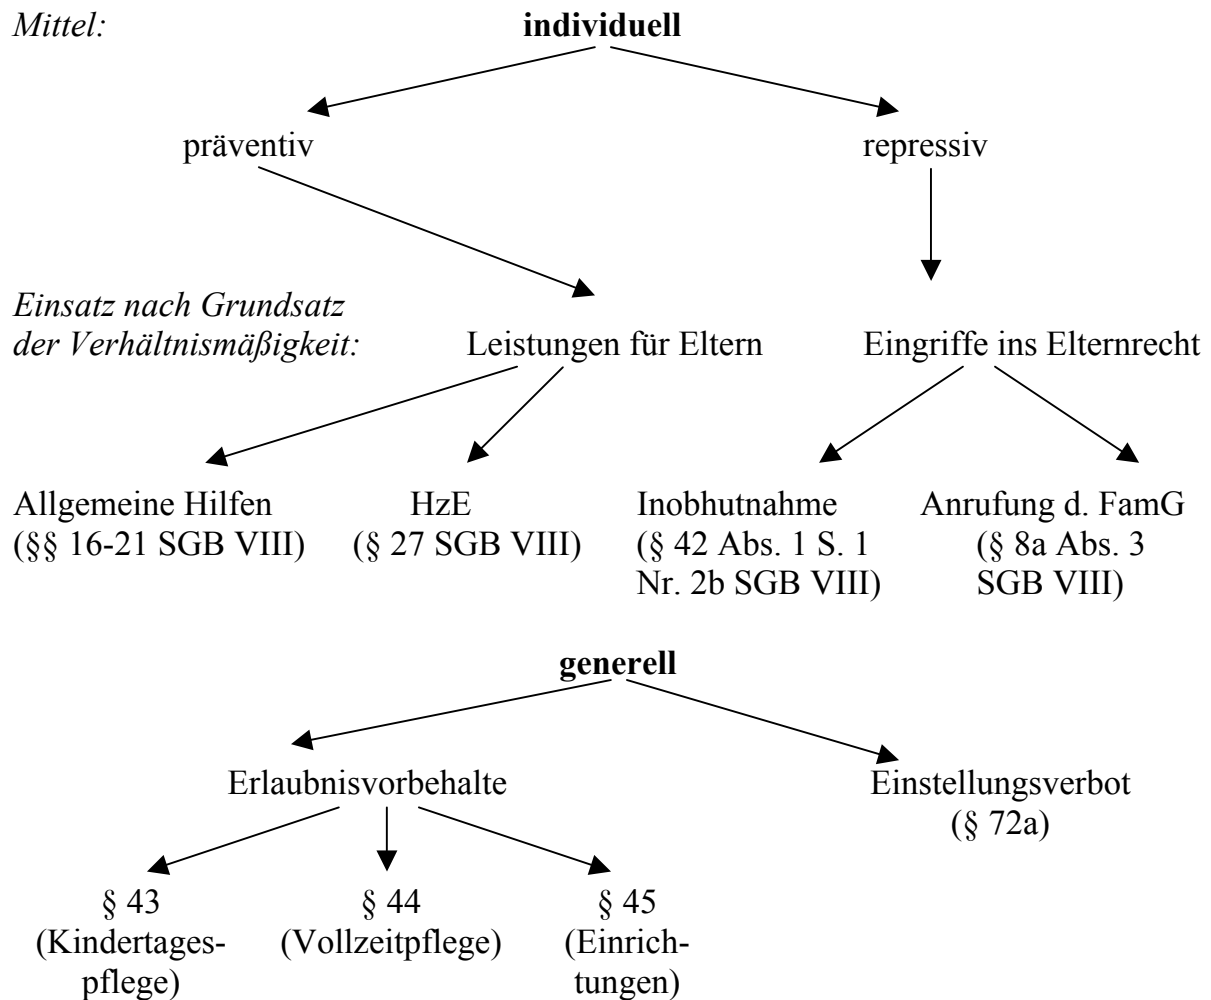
*Mittel:* **individuell**

präventiv

repressiv

*Einsatz nach Grundsatz der Verhältnismäßigkeit:*

Leistungen für Eltern

Eingriffe ins Elternrecht

Allgemeine Hilfen (§§ 16-21 SGB VIII)

HzE (§ 27 SGB VIII)

Inobhutnahme (§ 42 Abs. 1 S. 1 Nr. 2b SGB VIII)

Anrufung d. FamG (§ 8a Abs. 3 SGB VIII)

**generell**

Erlaubnisvorbehalte

Einstellungsverbot (§ 72a)

§ 43 (Kindertagespflege)

§ 44 (Vollzeitpflege)

§ 45 (Einrichtungen)